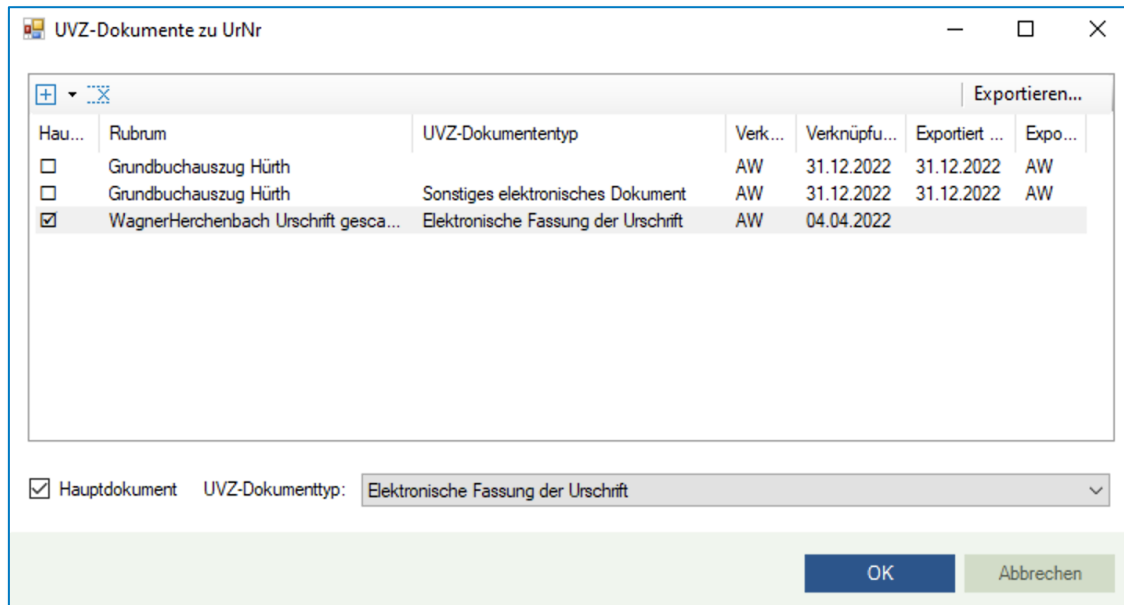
UVZ-Dokumente zu UrNr

Exportieren...

| Hau... | Rubrum | UVZ-Dokumententyp | Verk... | Verknüpfu... | Exportiert ... | Expo... |
|---|---|---|---|---|---|---|
| ☐ | Grundbuchauszug Hürth | | AW | 31.12.2022 | 31.12.2022 | AW |
| ☐ | Grundbuchauszug Hürth | Sonstiges elektronisches Dokument | AW | 31.12.2022 | 31.12.2022 | AW |
| ☑ | WagnerHerchenbach Urschrift gesca... | Elektronische Fassung der Urschrift | AW | 04.04.2022 | | |

Hauptdokument UVZ-Dokumenttyp: Elektronische Fassung der Urschrift

OK Abbrechen